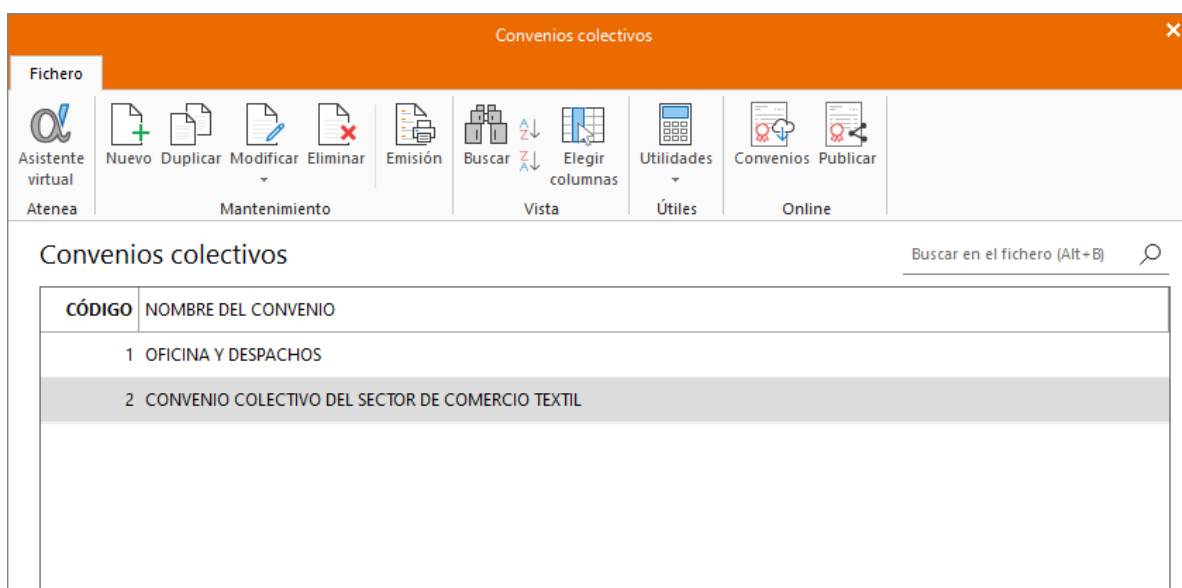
Convenios colectivos

Fichero

Asistente virtual
Atenea

Nuevo Duplicar Modificar Eliminar
Emisión
Mantenimiento

Buscar
Elegir columnas
Vista

Utilidades
Útiles

Convenios Publicar
Online

Convenios colectivos

Buscar en el fichero (Alt+B)

| CÓDIGO | NOMBRE DEL CONVENIO |
|---|---|
| 1 | OFICINA Y DESPACHOS |
| 2 | CONVENIO COLECTIVO DEL SECTOR DE COMERCIO TEXTIL |